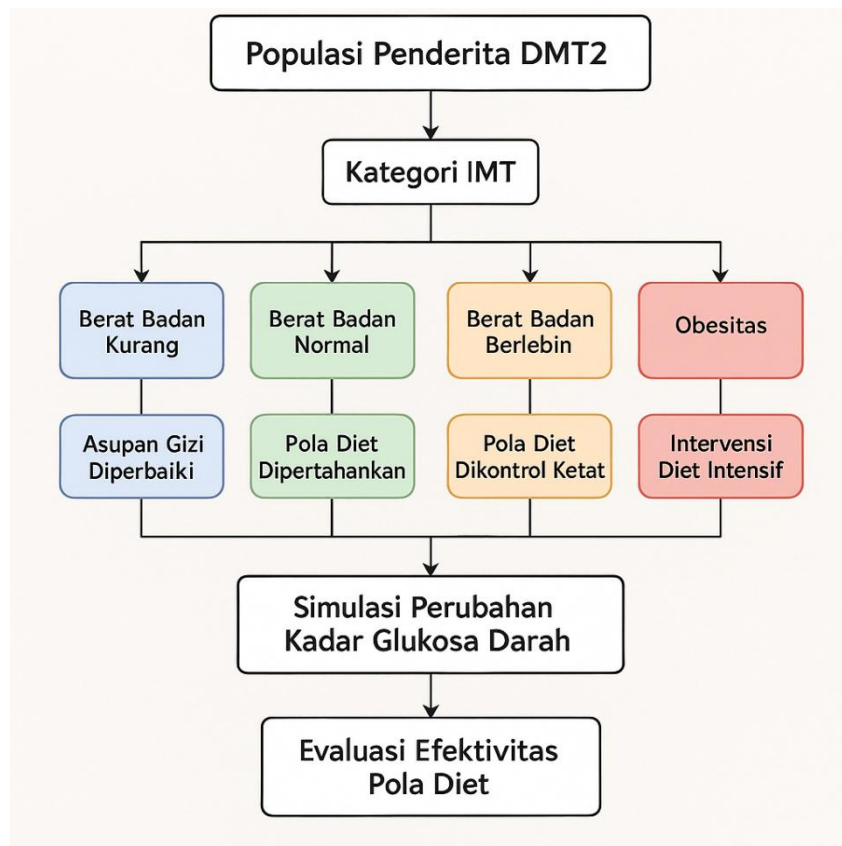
Populasi Penderita DMT2

Kategori IMT

Berat Badan Kurang

Berat Badan Normal

Berat Badan Berlebin

Obesitas

Asupan Gizi Diperbaiki

Pola Diet Dipertahankan

Pola Diet Dikontrol Ketat

Intervensi Diet Intensif

Simulasi Perubahan Kadar Glukosa Darah

Evaluasi Efektivitas Pola Diet